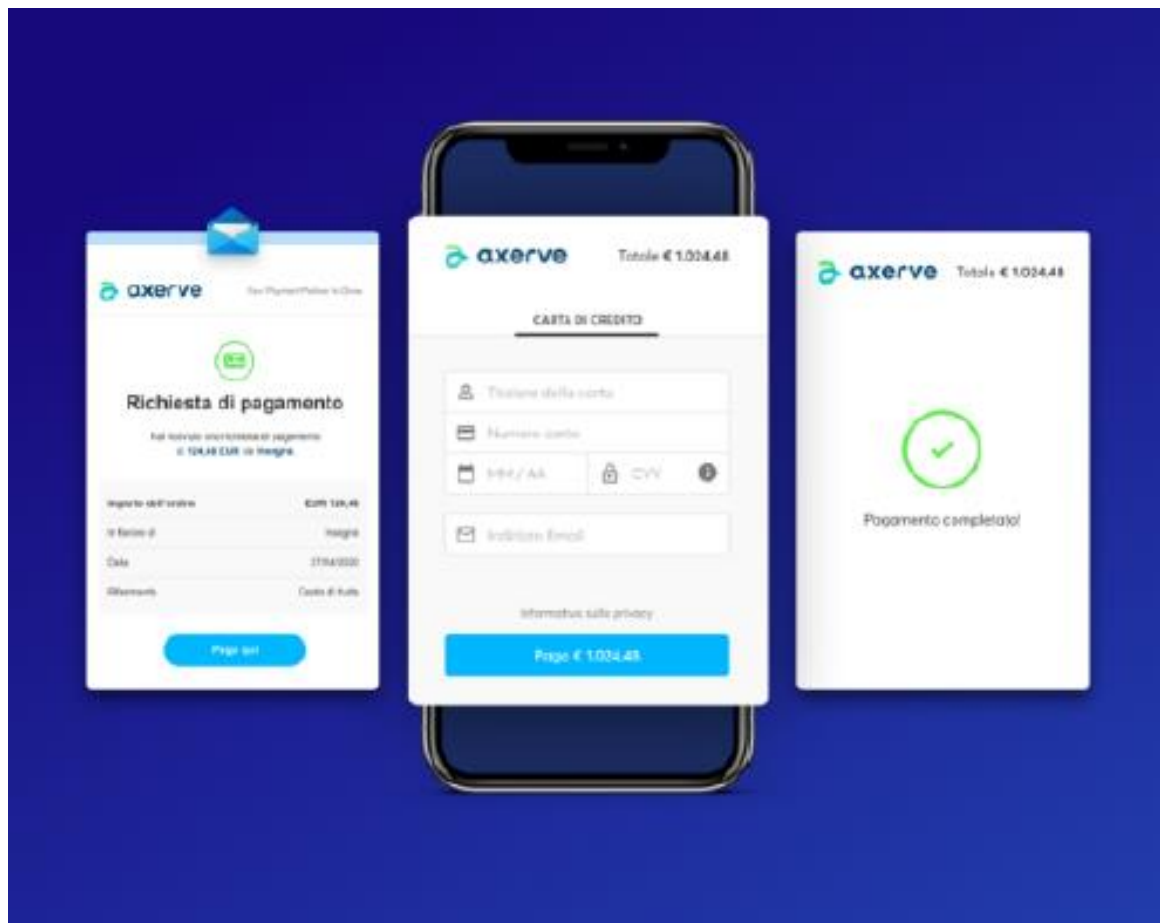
axerve

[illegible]

Richiesta di pagamento

Hai ricevuto una richiesta di pagamento di 124,48 EUR da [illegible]

| | |
|---|---|
| Importo dell'ordine | EUR 124,48 |
| In favore di | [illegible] |
| Data | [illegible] |
| Riferimento | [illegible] |

Paga qui

axerve

Totale € 1.024,48

CARTA DI CREDITO

Titolare della carta

Numero carta

MM / AA

CVV

Indirizzo Email

Informativa sulla privacy

Paga € 1.024,48

axerve

Totale € 1.024,48

Pagamento completato!